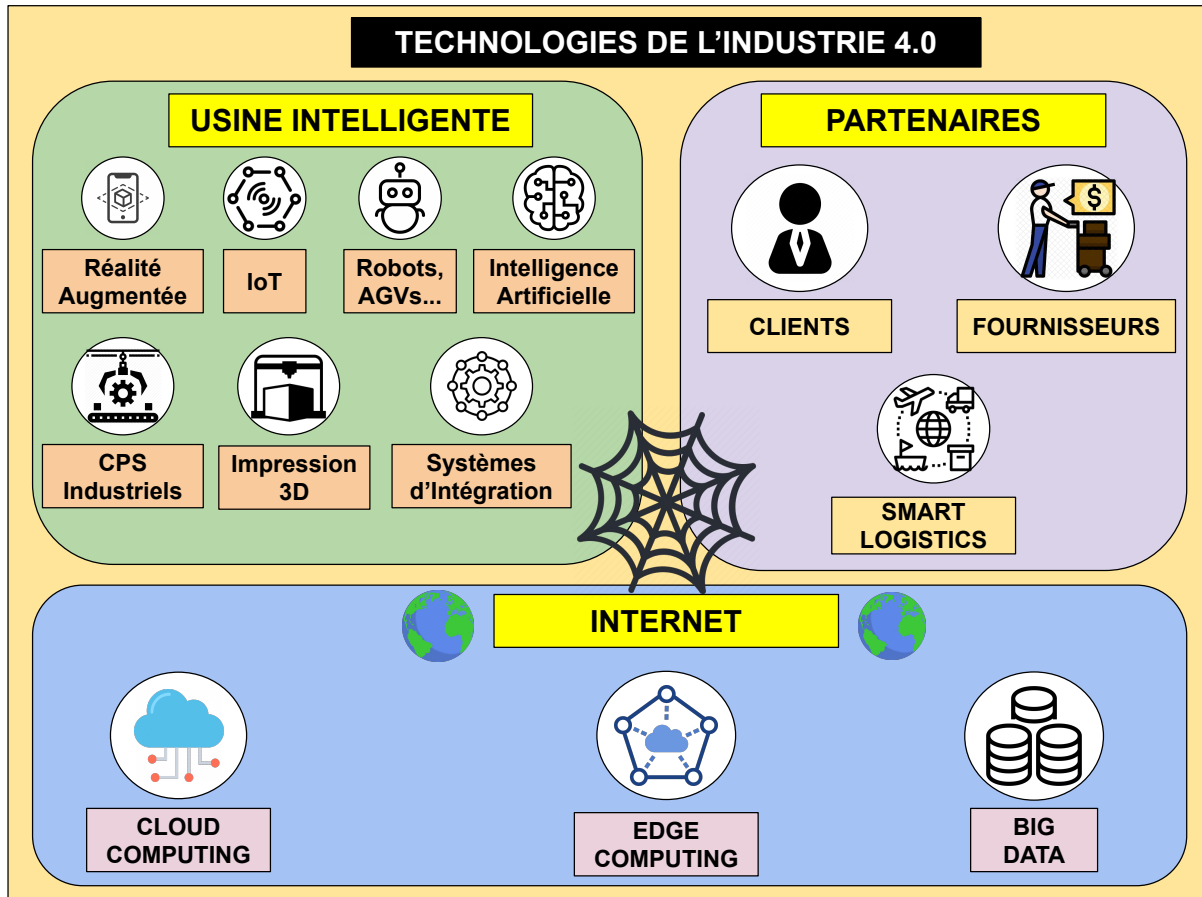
TECHNOLOGIES DE L'INDUSTRIE 4.0

USINE INTELLIGENTE

Réalité Augmentée

IoT

Robots, AGVs...

Intelligence Artificielle

CPS Industriels

Impression 3D

Systèmes d'Intégration

PARTENAIRES

CLIENTS

FOURNISSEURS

$

SMART LOGISTICS

INTERNET

CLOUD COMPUTING

EDGE COMPUTING

BIG DATA